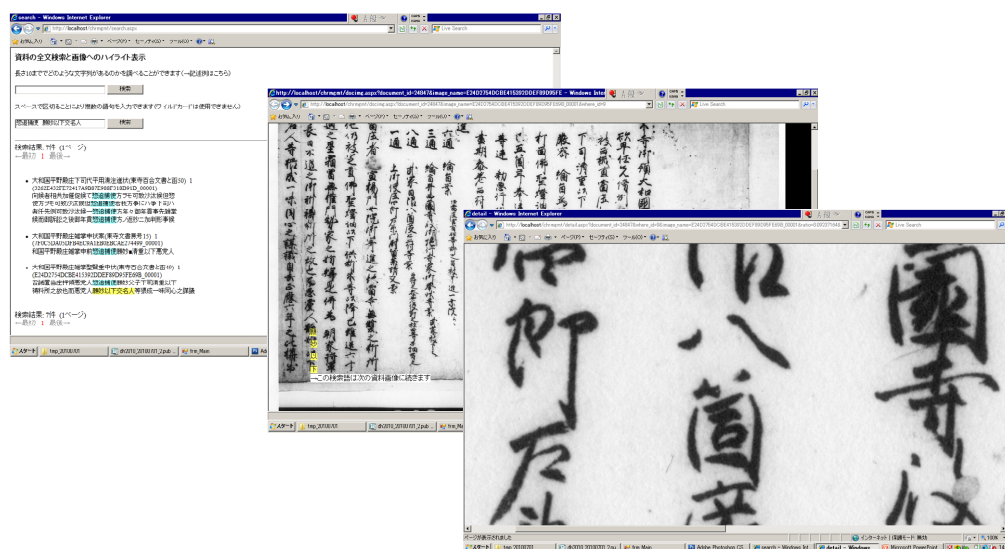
search - Windows Internet Explorer

http://localhost/chrmgmt/search.aspx

Live Search

お気に入り

資料の全文検索と画像へのハイライト表示

長さ1ほどでどのような文字列があるのかを調べることができます(→記述例はこちら)

検索

スペースで区切ることにより複数の語句を入力できます(ワイルドカードは使用できません)

問題論 綸旨以下文名人

検索

検索結果: 7件 (1ページ)
←最初 1 最後→

大和国平野殿庄下司代平用清注進状(東寺百合文書と函50) 1
(3262E432E7274 7A9D87E908F318D91D_00001)

大和国平野殿庄雑掌申状案(東寺文書京15) 1

大和国平野殿庄雑掌聖賢重申状(東寺百合文書と函60) 1
(E24D2754DCBE415392DDEF89D95FE69B_00001)

綸旨以下文名人

検索結果: 7件 (1ページ)
←最初 1 最後→

http://localhost/chrmgmt/docimg.aspx?document_id=24947&image_name=E24D2754DCBE415392DDEF89D95FE - Windows Internet Explorer

この検索語は次の資料画像に続きます

detail - Windows Internet Explorer

http://localhost/chrmgmt/detail.aspx?document_id=24947&image_name=E24D2754DCBE415392DDEF89D95FE69B_00001

Live Search

ページが表示されました

インターネット | 保護モード: 無効

100%

スタート

tmp_20100701

Adobe Photoshop CS

search - Windows Int

detail - Windows

Microsoft PowerPoint